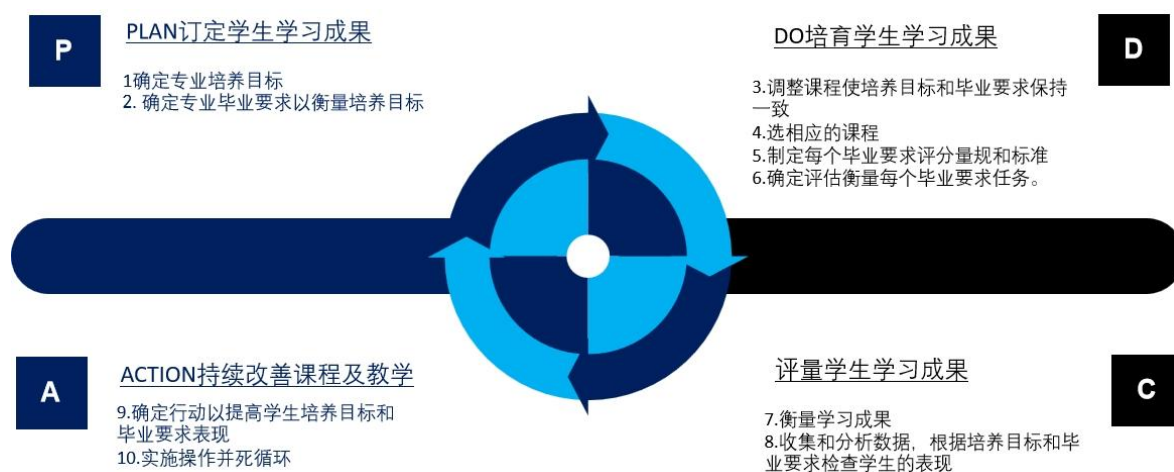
P

PLAN订定学生学习成果

1确定专业培养目标
2. 确定专业毕业要求以衡量培养目标

DO培育学生学习成果

D

3.调整课程使培养目标和毕业要求保持一致
4.选相应的课程
5.制定每个毕业要求评分量规和标准
6.确定评估衡量每个毕业要求任务。

A

ACTION持续改善课程及教学

9.确定行动以提高学生培养目标和毕业要求表现
10.实施操作并死循环

评量学生学习成果

C

7.衡量学习成果
8.收集和分析数据，根据培养目标和毕业要求检查学生的表现